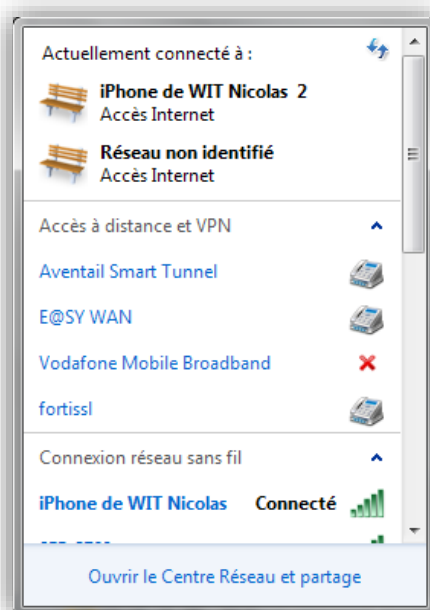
Actuellement connecté à :

iPhone de WIT Nicolas 2
Accès Internet

Réseau non identifié
Accès Internet

Accès à distance et VPN

Aventail Smart Tunnel

E@SY WAN

Vodafone Mobile Broadband

fortissl

Connexion réseau sans fil

iPhone de WIT Nicolas Connecté

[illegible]

Ouvrir le Centre Réseau et partage